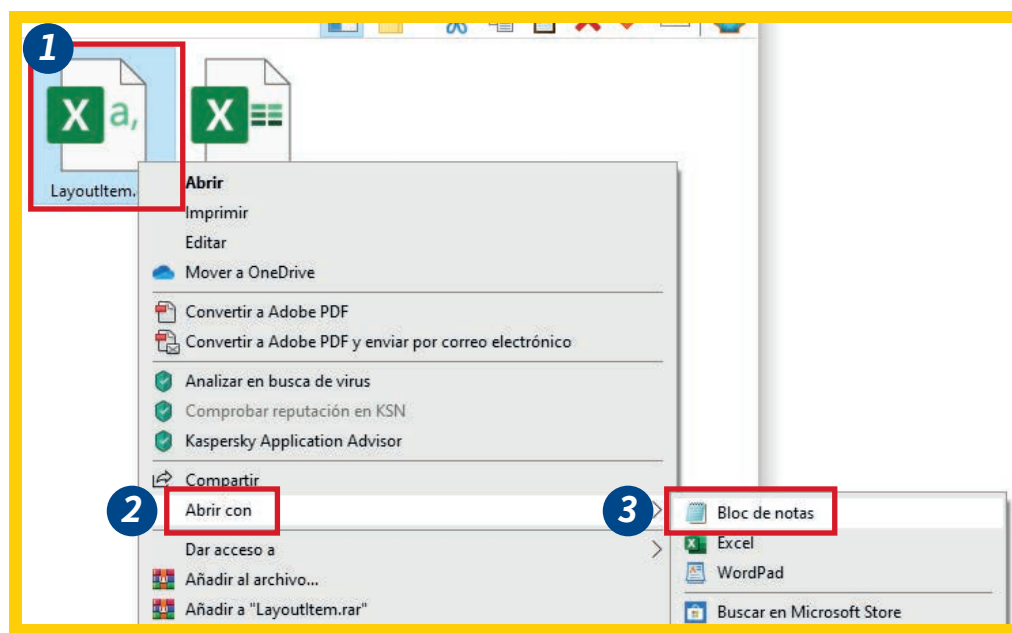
1

X a,

X

LayoutItem.

Abrir
Imprimir
Editar
Mover a OneDrive
Convertir a Adobe PDF
Convertir a Adobe PDF y enviar por correo electrónico
Analizar en busca de virus
Comprobar reputación en KSN
Kaspersky Application Advisor
Compartir
2
Abrir con
Dar acceso a
Añadir al archivo...
Añadir a "LayoutItem.rar"

3
Bloc de notas
Excel
WordPad
Buscar en Microsoft Store